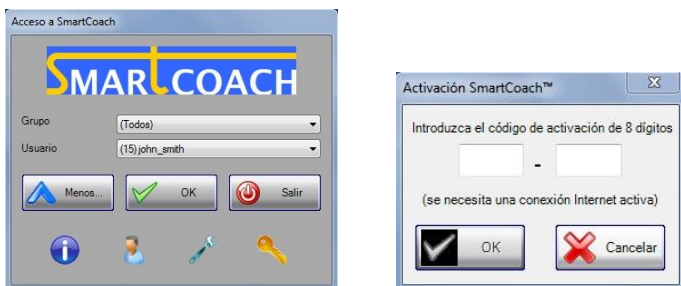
Acceso a SmartCoach

SMARTCOACH

Grupo (Todos)

Usuario (15) john_smith

Menos...

OK

Salir

Activación SmartCoach™

Introduzca el código de activación de 8 dígitos

-

(se necesita una conexión Internet activa)

OK

Cancelar